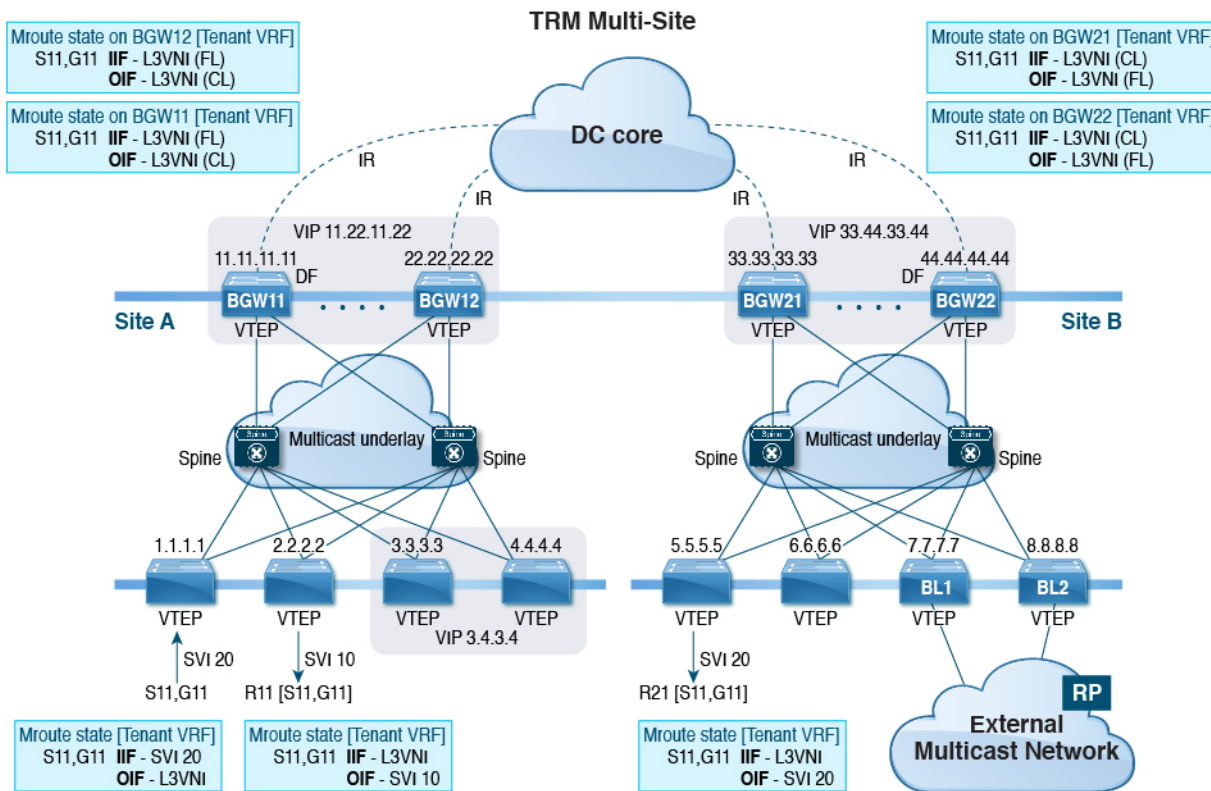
TRM Multi-Site

Mroute state on BGW12 [Tenant VRF]
S11,G11 IIF - L3VNI (FL)
OIF - L3VNI (CL)

Mroute state on BGW11 [Tenant VRF]
S11,G11 IIF - L3VNI (FL)
OIF - L3VNI (CL)

Mroute state on BGW21 [Tenant VRF
S11,G11 IIF - L3VNI (CL)
OIF - L3VNI (FL)

Mroute state on BGW22 [Tenant VRF
S11,G11 IIF - L3VNI (CL)
OIF - L3VNI (FL)

DC core

IR
IR
IR
IR

VIP 11.22.11.22
11.11.11.11
22.22.22.22
DF
BGW11
BGW12
VTEP
VTEP
Site A

VIP 33.44.33.44
33.33.33.33
44.44.44.44
DF
BGW21
BGW22
VTEP
VTEP
Site B

Multicast underlay
Spine
Spine

Multicast underlay
Spine
Spine

1.1.1.1
2.2.2.2
3.3.3.3
4.4.4.4
VTEP
VTEP
VTEP
VTEP
VIP 3.4.3.4
SVI 20
S11,G11
SVI 10
R11 [S11,G11]

5.5.5.5
6.6.6.6
7.7.7.7
8.8.8.8
BL1
BL2
VTEP
VTEP
VTEP
VTEP
SVI 20
R21 [S11,G11]

RP
External Multicast Network

Mroute state [Tenant VRF]
S11,G11 IIF - SVI 20
OIF - L3VNI

Mroute state [Tenant VRF]
S11,G11 IIF - L3VNI
OIF - SVI 10

Mroute state [Tenant VRF]
S11,G11 IIF - L3VNI
OIF - SVI 20